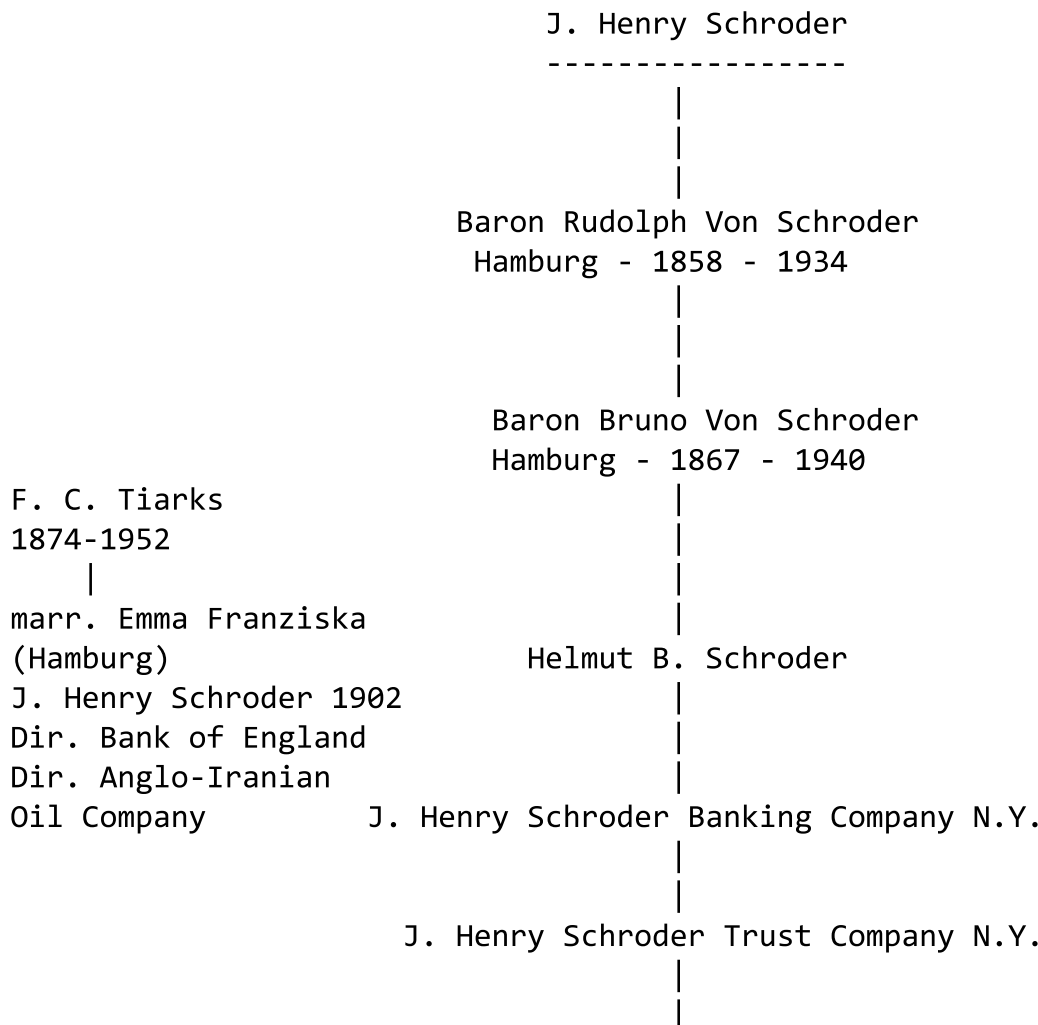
J. Henry Schroder

Baron Rudolph Von Schroder
Hamburg - 1858 - 1934

Baron Bruno Von Schroder
Hamburg - 1867 - 1940

F. C. Tiarks
1874-1952

marr. Emma Franziska
(Hamburg)
J. Henry Schroder 1902
Dir. Bank of England
Dir. Anglo-Iranian
Oil Company

Helmut B. Schroder

J. Henry Schroder Banking Company N.Y.

J. Henry Schroder Trust Company N.Y.